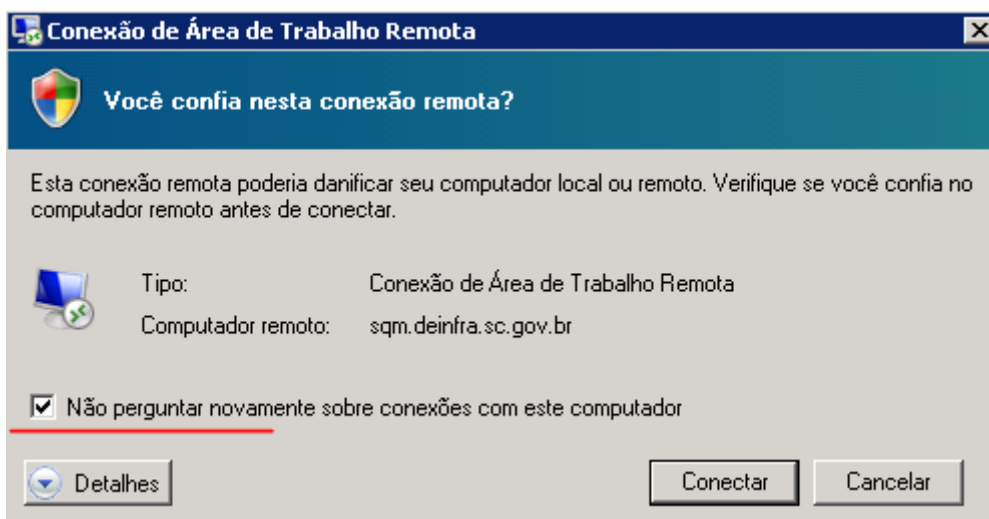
Conexão de Área de Trabalho Remota

Você confia nesta conexão remota?

Esta conexão remota poderia danificar seu computador local ou remoto. Verifique se você confia no computador remoto antes de conectar.

| Tipo: | Conexão de Área de Trabalho Remota |
|---|---|
| Computador remoto: | sqm.deinfra.sc.gov.br |

Não perguntar novamente sobre conexões com este computador

Detalhes

Conectar

Cancelar